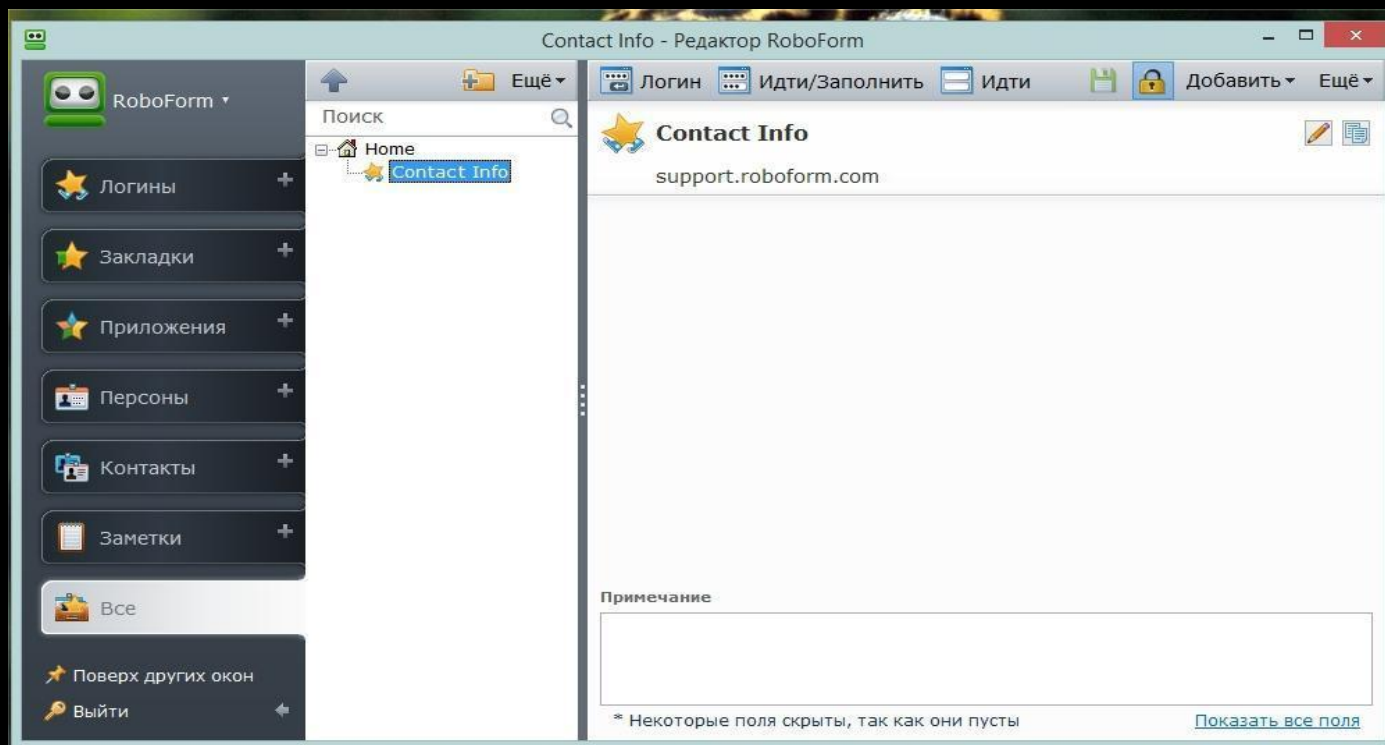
Contact Info - Редактор RoboForm

RoboForm

Логины

Закладки

Приложения

Персоны

Контакты

Заметки

Все

Поверх других окон

Выйти

Ещё

Поиск

Home

Contact Info

Логин

Идти/Заполнить

Идти

Добавить

Ещё

Contact Info

support.roboform.com

Примечание

* Некоторые поля скрыты, так как они пусты

Показать все поля